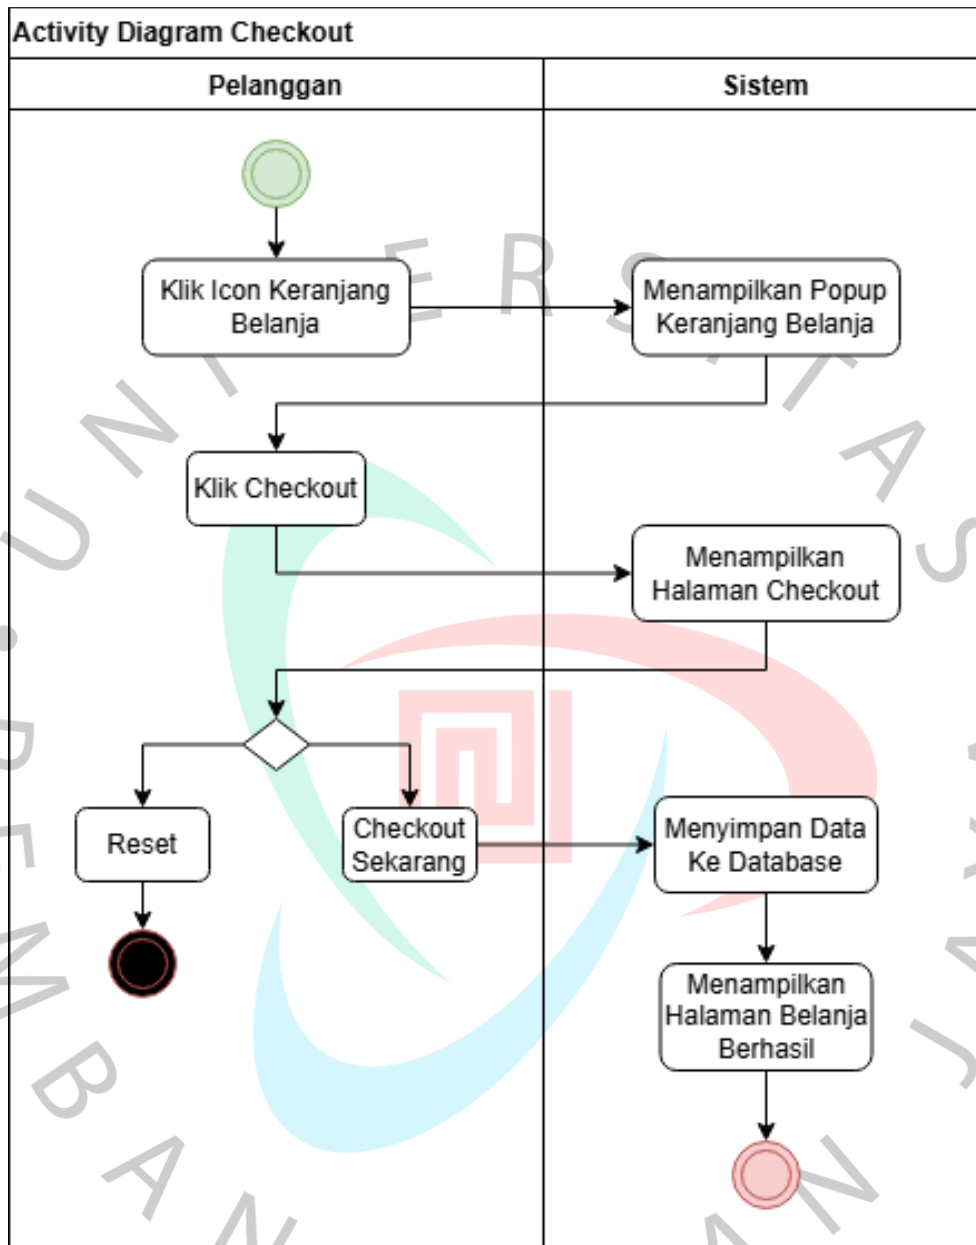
Activity Diagram Checkout

| Pelanggan | Sistem |
|---|---|
| Klik Icon Keranjang Belanja | Menampilkan Popup Keranjang Belanja |
| Klik Checkout | Menampilkan Halaman Checkout |
| Reset | |
| Checkout Sekarang | Menyimpan Data Ke Database |
| | Menampilkan Halaman Belanja Berhasil |

UNIVERSITAS PEMBANGUNAN JAYA